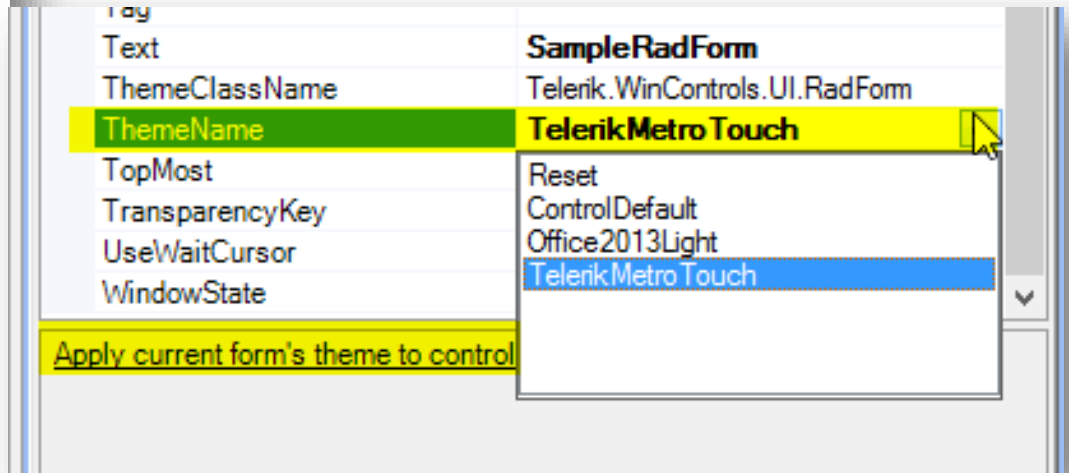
Tag
Text SampleRadForm
ThemeClassName Telerik.WinControls.UI.RadForm
ThemeName TelerikMetroTouch
TopMost
TransparencyKey
UseWaitCursor
WindowState

Reset
ControlDefault
Office2013Light
TelerikMetroTouch

Apply current form's theme to control